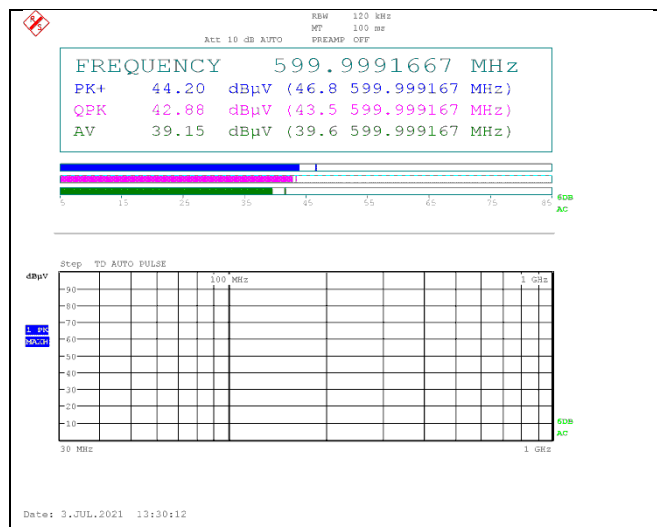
RBW 120 kHz
MT 100 ms
Att 10 dB AUTO PREAMP OFF

FREQUENCY 599.9991667 MHz
PK+ 44.20 dBµV (46.8 599.999167 MHz)
QPK 42.88 dBµV (43.5 599.999167 MHz)
AV 39.15 dBµV (39.6 599.999167 MHz)

5 15 25 35 45 55 65 75 85
6DB
AC

Step TD AUTO PULSE
dBµV
100 MHz
1 GHz
90
80
70
60
50
40
30
20
10
1 PK
MAXH
6DB
AC
30 MHz
1 GHz

Date: 3.JUL.2021 13:30:12